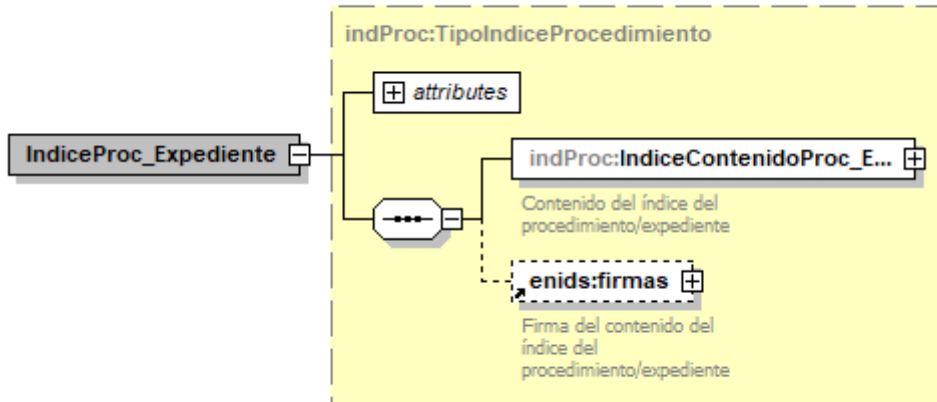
indProc:TipoIndiceProcedimiento

IndiceProc_Expediente

attributes

indProc:IndiceContenidoProc_E...

Contenido del índice del procedimiento/expediente

enids:firmas

Firma del contenido del índice del procedimiento/expediente